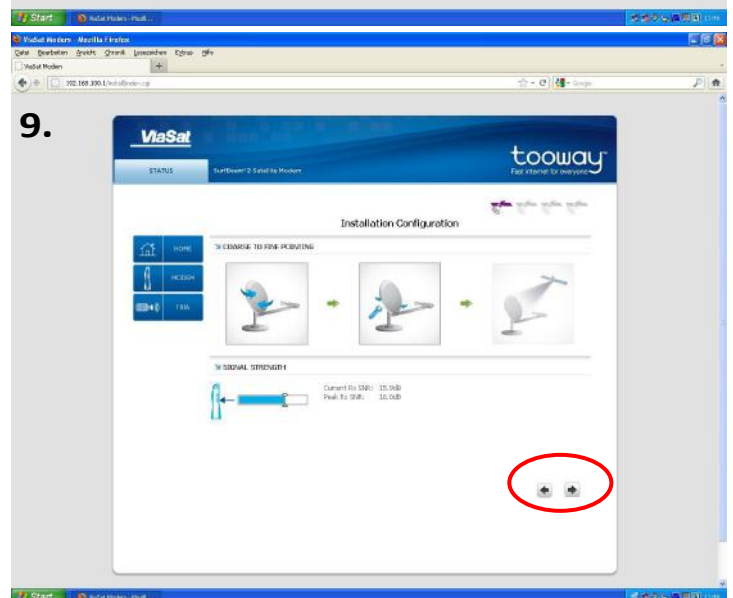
Start
ViaSat Modem - Mozill...
ViaSat Modem - Mozilla Firefox
Datei Bearbeiten Ansicht Chronik Lesezeichen Extras Hilfe
ViaSat Modem
192.168.100.1/installindex.cgi
Google

9.

ViaSat
STATUS
SurfBeam® 2 Satellite Modem
tooway
Fast internet for everyone

Installation Configuration

HOME
MODEM
TRIA

COARSE TO FINE POINTING

SIGNAL STRENGTH
Current Rx SNR: 15.9dB
Peak Rx SNR: 16.0dB

Start
ViaSat Modem - Mozill...